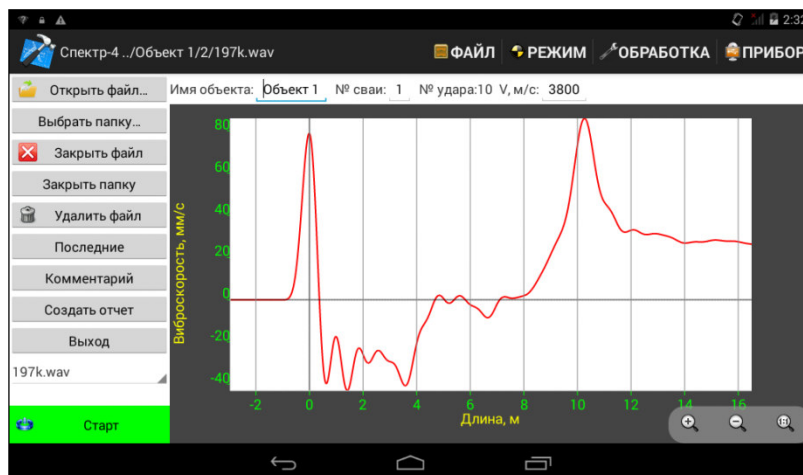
2:32

Спектр-4 ../Объект 1/2/197k.wav

ФАЙЛ РЕЖИМ ОБРАБОТКА ПРИБОР

Открыть файл...
Выбрать папку...
Закрыть файл
Закрыть папку
Удалить файл
Последние
Комментарий
Создать отчет
Выход
197k.wav

Старт

Имя объекта: Объект 1 № сваи: 1 № удара:10 V, м/с: 3800

80
60
40
20
0
-20
-40
Виброскорость, мм/с

-2 0 2 4 6 8 10 12 14 16
Длина, м